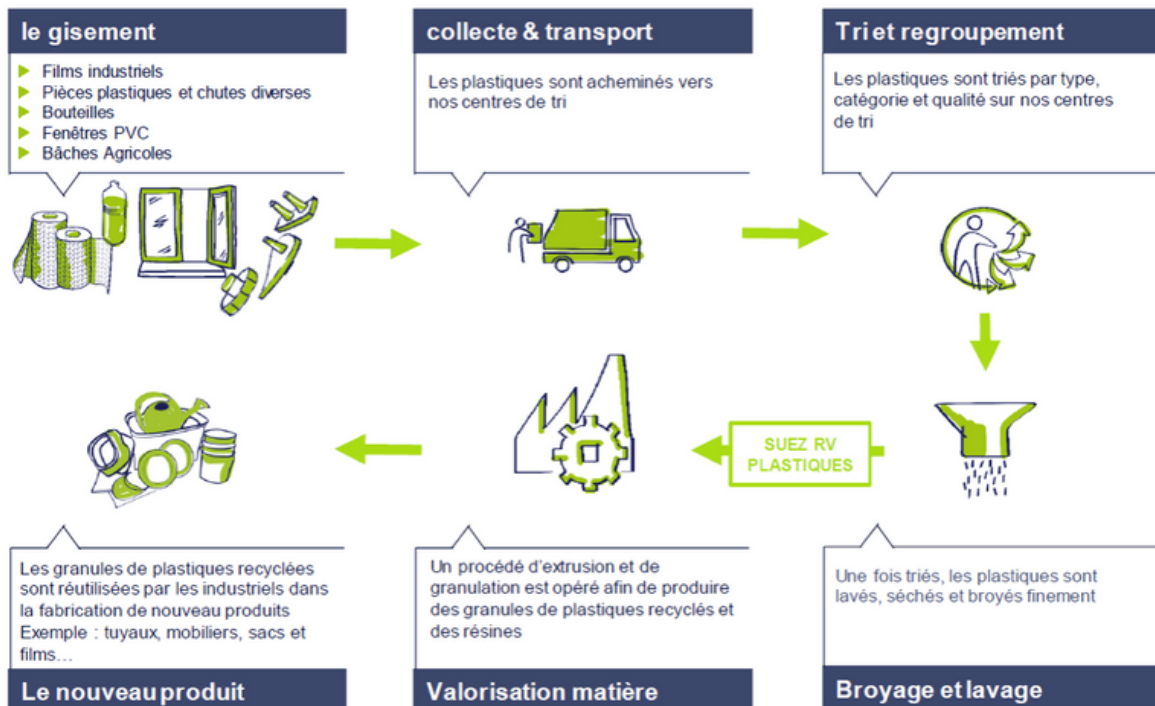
le gisement

- Films industriels
- Pièces plastiques et chutes diverses
- Bouteilles
- Fenêtres PVC
- Bâches Agricoles

collecte & transport

Les plastiques sont acheminés vers nos centres de tri

Tri et regroupement

Les plastiques sont triés par type, catégorie et qualité sur nos centres de tri

SUEZ RV PLASTIQUES

Les granules de plastiques recyclées sont réutilisées par les industriels dans la fabrication de nouveau produits Exemple : tuyaux, mobiliers, sacs et films…

Le nouveau produit

Un procédé d'extrusion et de granulation est opéré afin de produire des granules de plastiques recyclés et des résines

Valorisation matière

Une fois triés, les plastiques sont lavés, séchés et broyés finement

Broyage et lavage